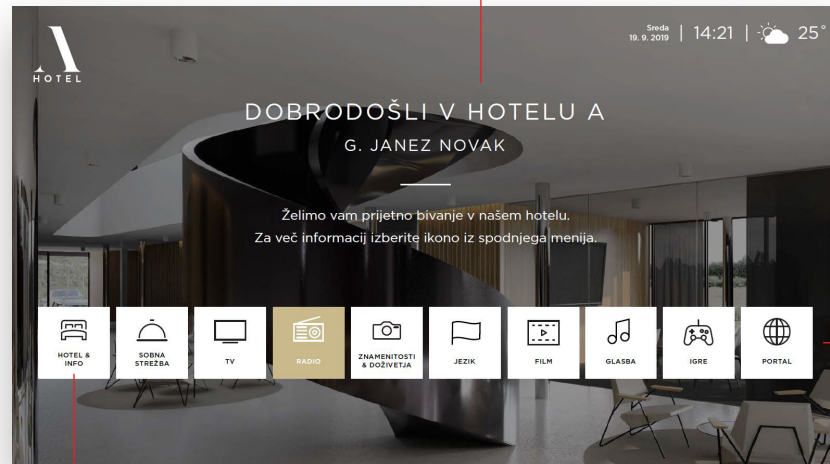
A
HOTEL

Sreda
19. 9. 2019 | 14:21 | 25°

DOBRODOŠLI V HOTELU A
G. JANEZ NOVAK

Želimo vam prijetno bivanje v našem hotelu.
Za več informacij izberite ikono iz spodnjega menija.

HOTEL & INFO
SOBNA STREŽBA
TV
RADIO
ZNAMENITOSTI & DOŽIVETJA
JEZIK
FILM
GLASBA
IGRE
PORTAL